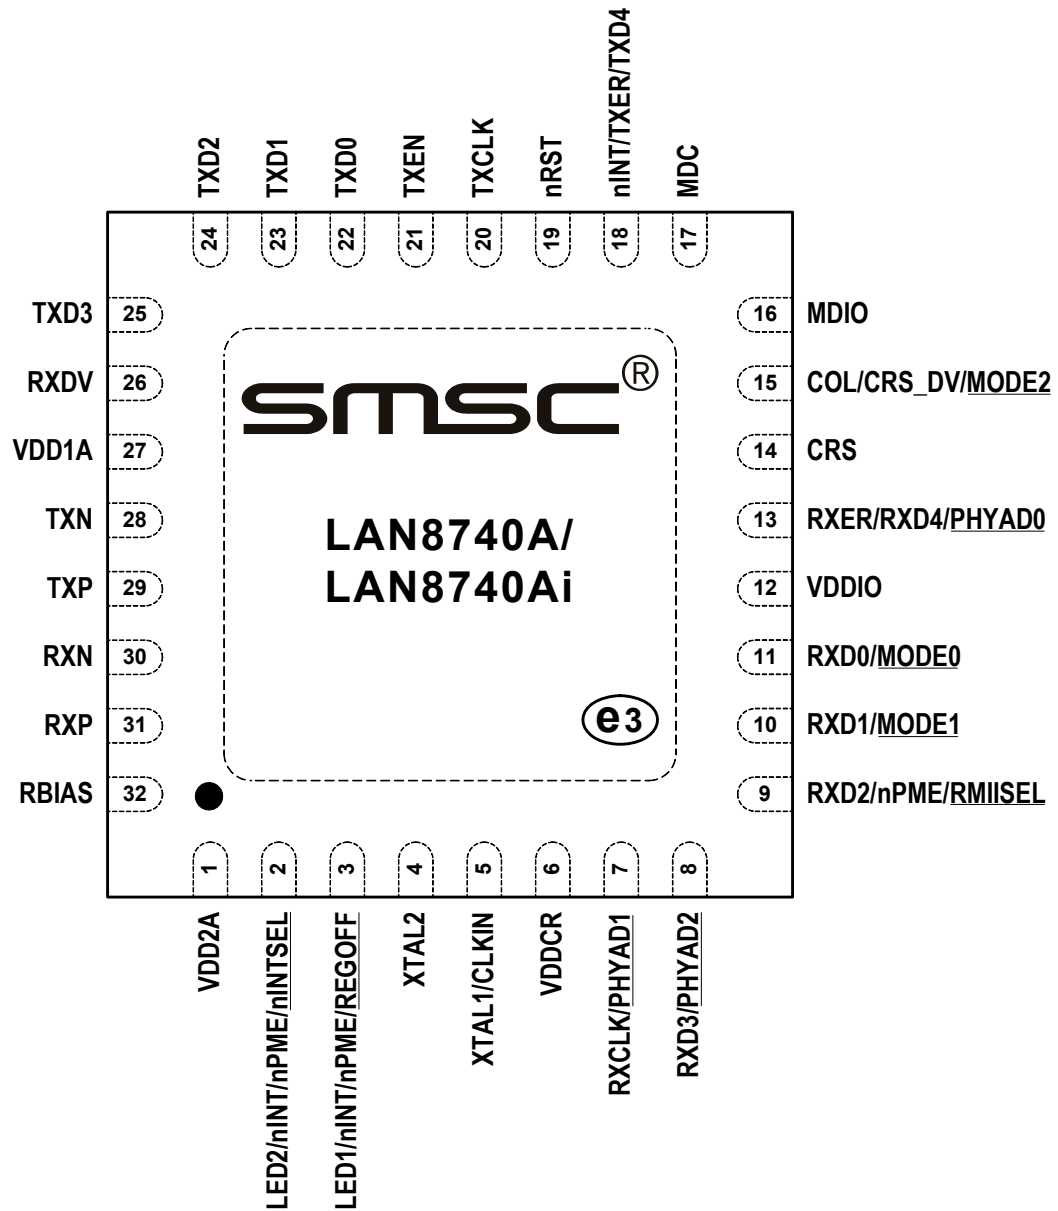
TXD2 TXD1 TXD0 TXEN TXCLK nRST nINT/TXER/TXD4 MDC

24 23 22 21 20 19 18 17

TXD3 25
RXDV 26
VDD1A 27
TXN 28
TXP 29
RXN 30
RXP 31
RBIAS 32

16 MDIO
15 COL/CRS_DV/MODE2
14 CRS
13 RXER/RXD4/PHYAD0
12 VDDIO
11 RXD0/MODE0
10 RXD1/MODE1
9 RXD2/nPME/RMIISEL

SMSC®

LAN8740A/
LAN8740Ai

e3

1 2 3 4 5 6 7 8

VDD2A LED2/nINT/nPME/nINTSEL LED1/nINT/nPME/REGOFF XTAL2 XTAL1/CLKIN VDDCR RXCLK/PHYAD1 RXD3/PHYAD2